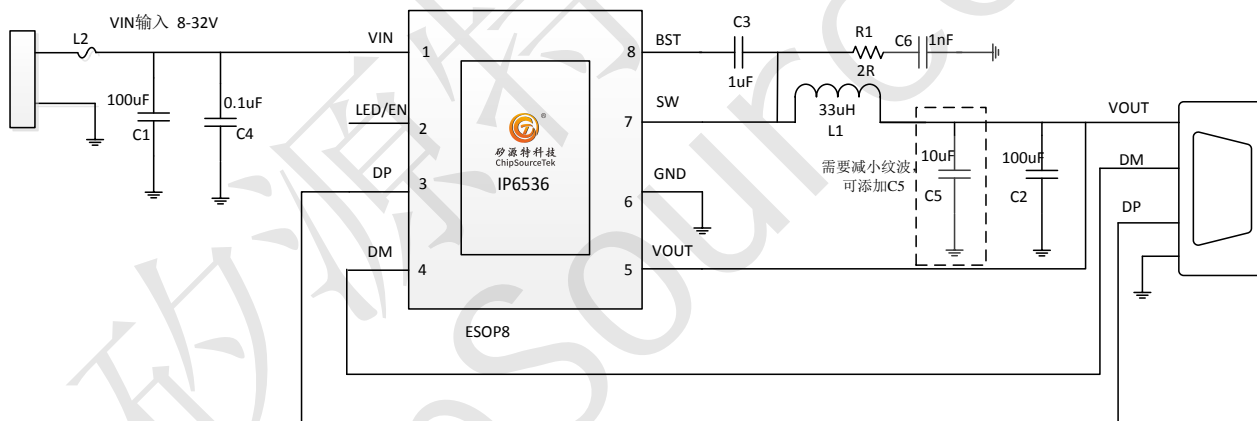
VIN输入 8-32V

L2

100uF
C1

0.1uF
C4

VIN 1
LED/EN 2
DP 3
DM 4

矽源特科技
ChipSourceTek
IP6536

8 BST
7 SW
6 GND
5 VOUT

ESOP8

C3
1uF

R1
2R

C6 1nF

33uH
L1

需要减小纹波
可添加C5

10uF
C5

100uF
C2

VOUT
DM
DP